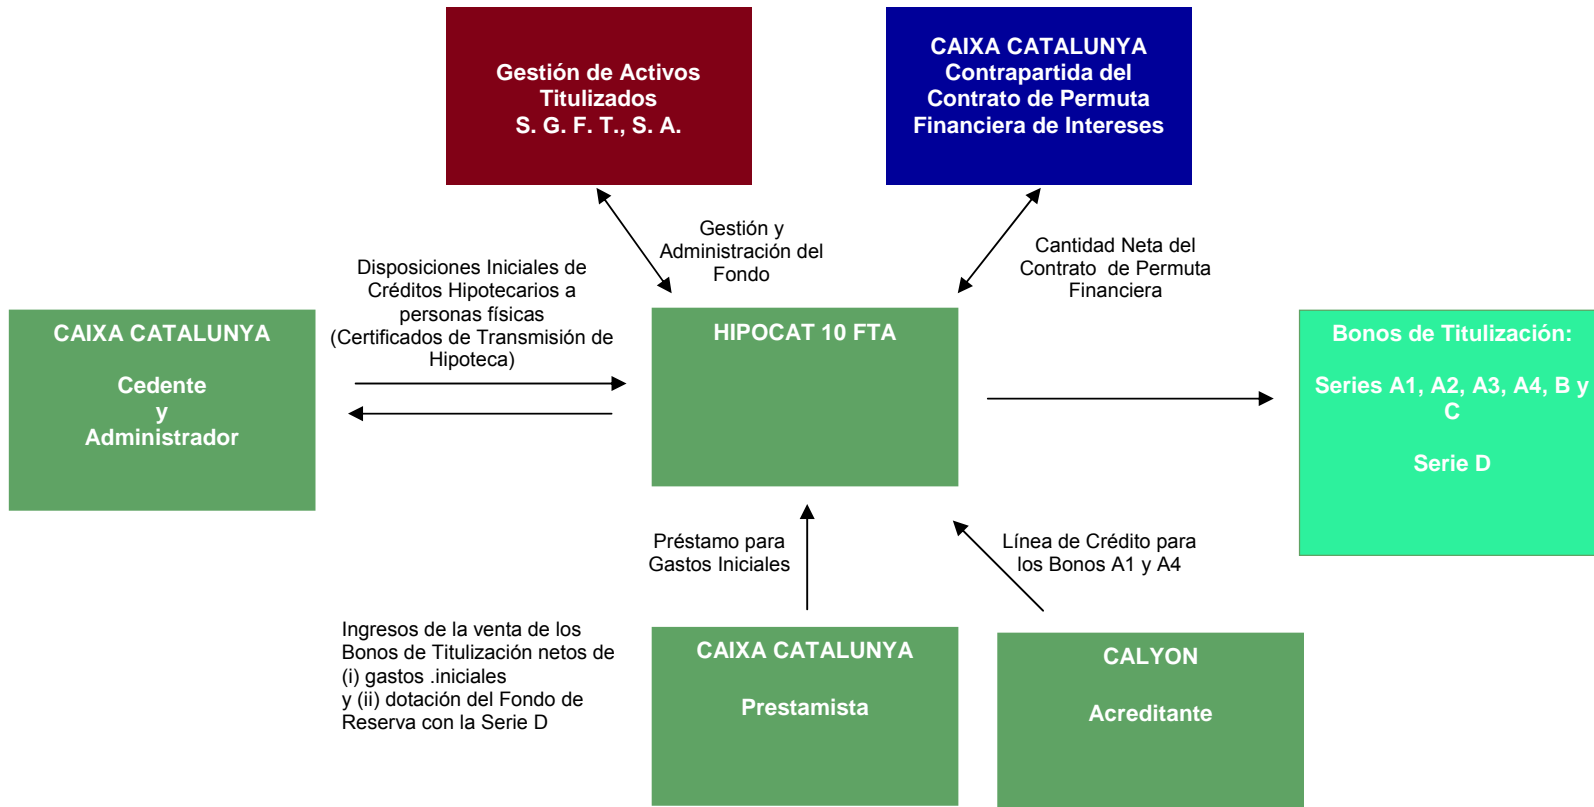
Gestión de Activos Titulizados S. G. F. T., S. A.

CAIXA CATALUNYA Contrapartida del Contrato de Permuta Financiera de Intereses

Gestión y Administración del Fondo

Cantidad Neta del Contrato de Permuta Financiera

Disposiciones Iniciales de Créditos Hipotecarios a personas físicas (Certificados de Transmisión de Hipoteca)

CAIXA CATALUNYA

Cedente
y
Administrador

HIPOCAT 10 FTA

Bonos de Titulización:

Series A1, A2, A3, A4, B y C

Serie D

Préstamo para Gastos Iniciales

Línea de Crédito para los Bonos A1 y A4

Ingresos de la venta de los Bonos de Titulización netos de (i) gastos .iniciales
y (ii) dotación del Fondo de Reserva con la Serie D

CAIXA CATALUNYA

Prestamista

CALYON

Acreditante